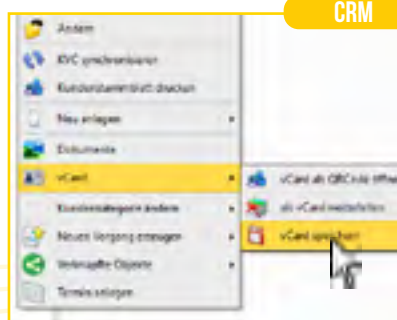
CRM

Ändern

KVC synchronisieren

Kundenstammblatt drucken

Neu anlegen

Dokumente

vCard

Kundenkategorie ändern

Neuen Vorgang eintragen

Verknüpfte Objekte

Termin anlegen

vCard als QRCode öffnen

als vCard weiterleiten

vCard speichern